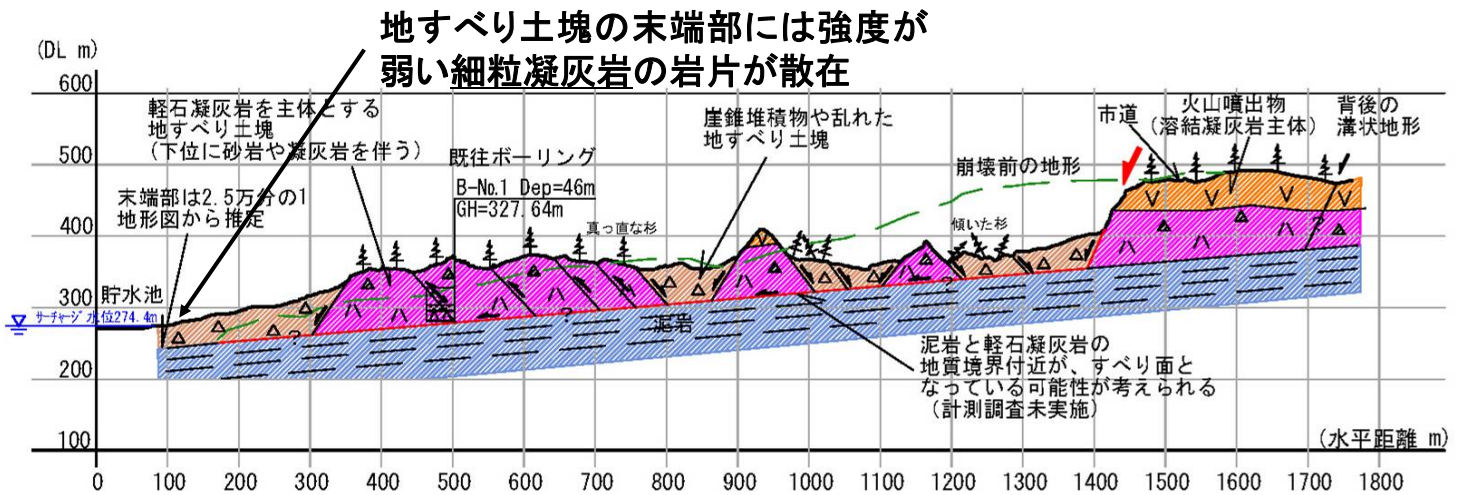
地すべり土塊の末端部には強度が弱い細粒凝灰岩の岩片が散在

(DL m)

600
500
400
300
200
100

軽石凝灰岩を主体とする地すべり土塊
(下位に砂岩や凝灰岩を伴う)

既往ボーリング
B-No.1 Dep=46m
GH=327.64m

末端部は2.5万分の1地形図から推定

貯水池
サーチャージ水位274.4m

真っ直な杉

崖錐堆積物や乱れた地すべり土塊

崩壊前の地形

傾いた杉

市道

火山噴出物
(溶結凝灰岩主体)

背後の溝状地形

泥岩

泥岩と軽石凝灰岩の地質境界付近が、すべり面となっている可能性が考えられる
(計測調査未実施)

(水平距離 m)

0 100 200 300 400 500 600 700 800 900 1000 1100 1200 1300 1400 1500 1600 1700 1800